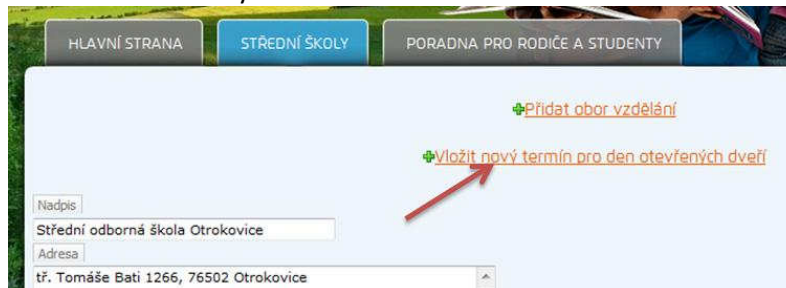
HLAVNÍ STRANA

STŘEDNÍ ŠKOLY

PORADNA PRO RODIČE A STUDENTY

Přidat obor vzdělání

Vložit nový termín pro den otevřených dveří

Nadpis

Střední odborná škola Otrokovice

Adresa

tř. Tomáše Bati 1266, 76502 Otrokovice